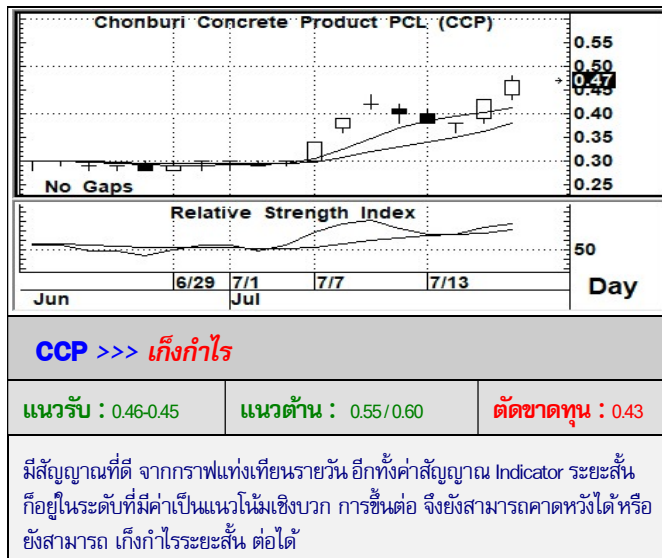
Chonburi Concrete Product PCL (CCP)

0.55
0.50
0.47
0.45
0.40
0.35
0.30
0.25

No Gaps

Relative Strength Index

50

6/29 7/1 7/7 7/13

Jun Jul

Day

CCP >>> เก็งกำไร

| แนวรับ : 0.46-0.45 | แนวต้าน : 0.55 / 0.60 | ตัดขาดทุน : 0.43 |
|---|---|---|

มีสัญญาณที่ดี จากกราฟแท่งเทียนรายวัน อีกทั้งค่าสัญญาณ Indicator ระยะสั้น ก็อยู่ในระดับที่มีค่าเป็นแนวโน้มเชิงบวก การขึ้นต่อ จึงยังสามารถคาดหวังได้ หรือยังสามารถ เก็งกำไรระยะสั้น ต่อได้